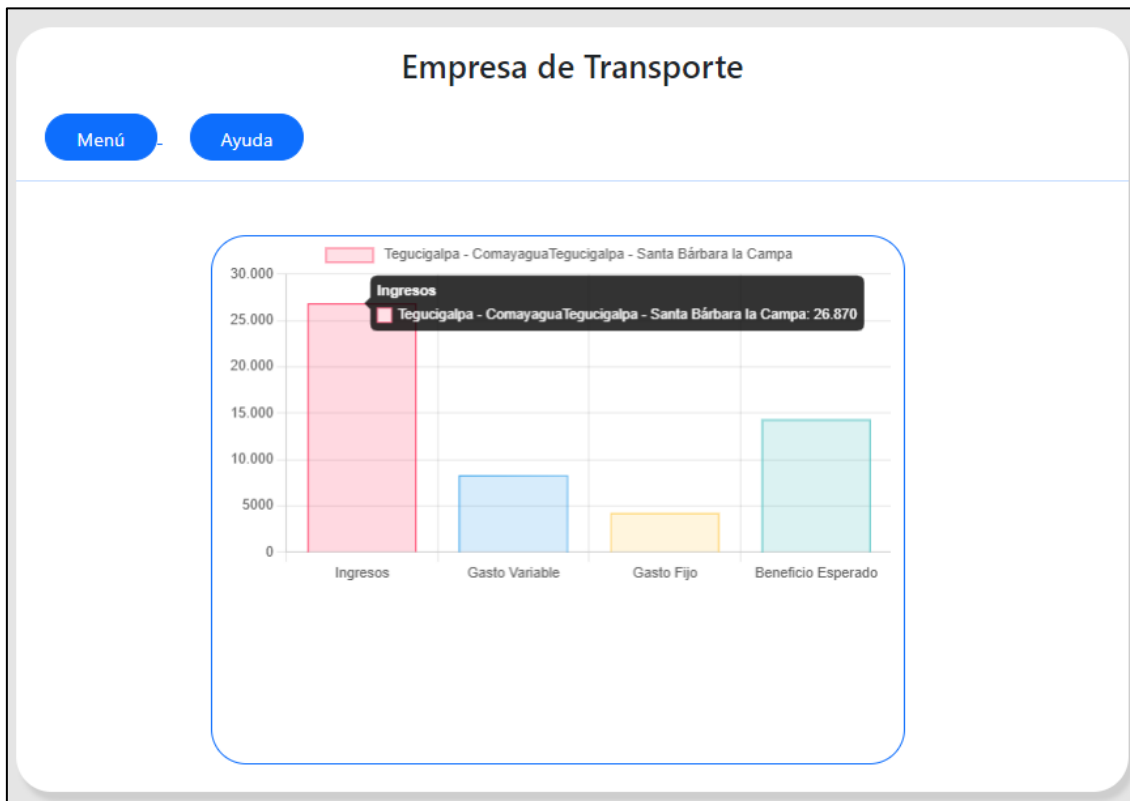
Empresa de Transporte

Menú

Ayuda

Tegucigalpa - ComayaguaTegucigalpa - Santa Bárbara la Campa

30.000
25.000
20.000
15.000
10.000
5000
0

Ingresos
Tegucigalpa - ComayaguaTegucigalpa - Santa Bárbara la Campa: 26.870

Ingresos
Gasto Variable
Gasto Fijo
Beneficio Esperado